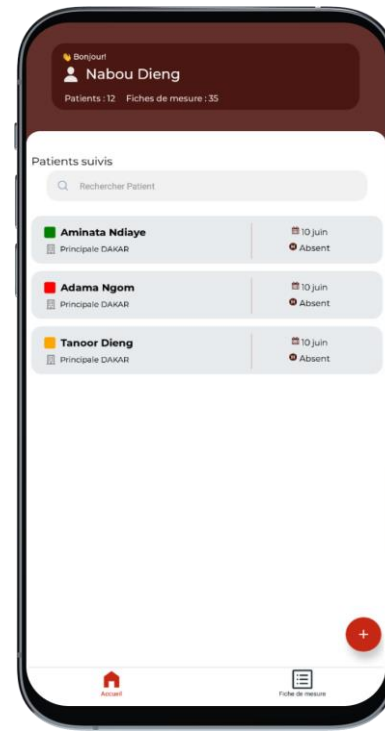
Bonjour!
Nabou Dieng
Patients : 12 Fiches de mesure : 35

Patients suivis

Rechercher Patient

Aminata Ndiaye
Principale DAKAR
10 juin
Absent

Adama Ngom
Principale DAKAR
10 juin
Absent

Tanoor Dieng
Principale DAKAR
10 juin
Absent

+

Accueil
Fiche de mesure